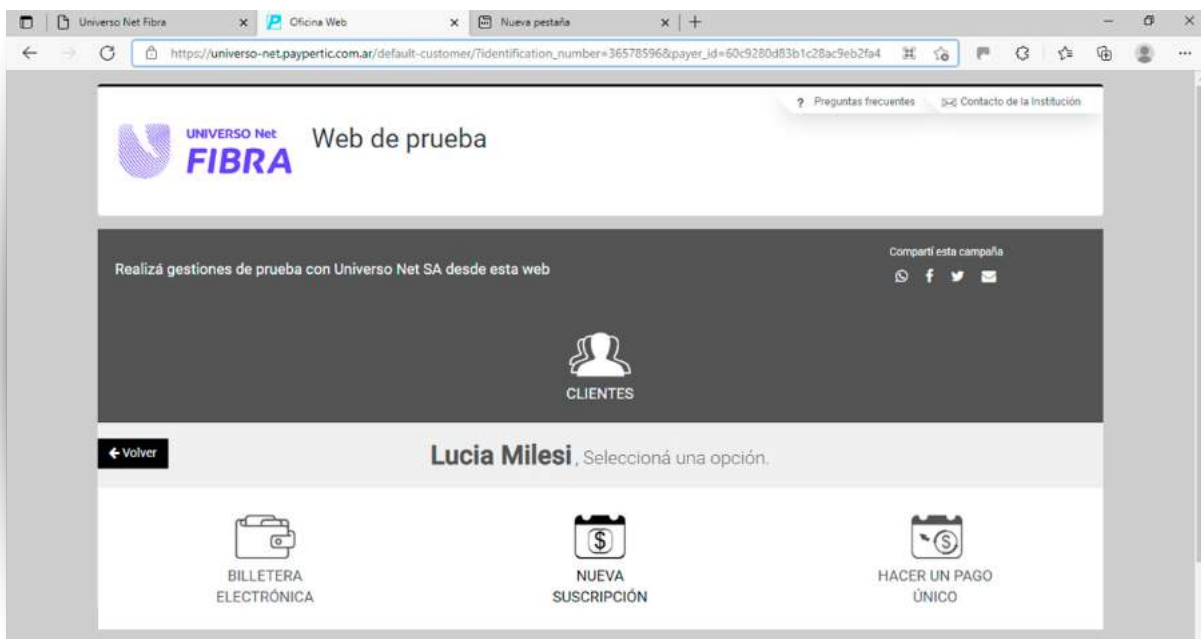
Universo Net Fibra
Oficina Web
Nueva pestaña

https://universo-net.paypertic.com.ar/default-customer/?identification_number=36578596&payer_id=60c9280d83b1c28ac9eb2fa4

? Preguntas frecuentes
Contacto de la Institución

UNIVERSO Net
FIBRA
Web de prueba

Realizá gestiones de prueba con Universo Net SA desde esta web

Compartí esta campaña

CLIENTES

← Volver

Lucia Milesi, Seleccioná una opción.

BILLETERA ELECTRÓNICA

NUEVA SUSCRIPCIÓN

HACER UN PAGO ÚNICO